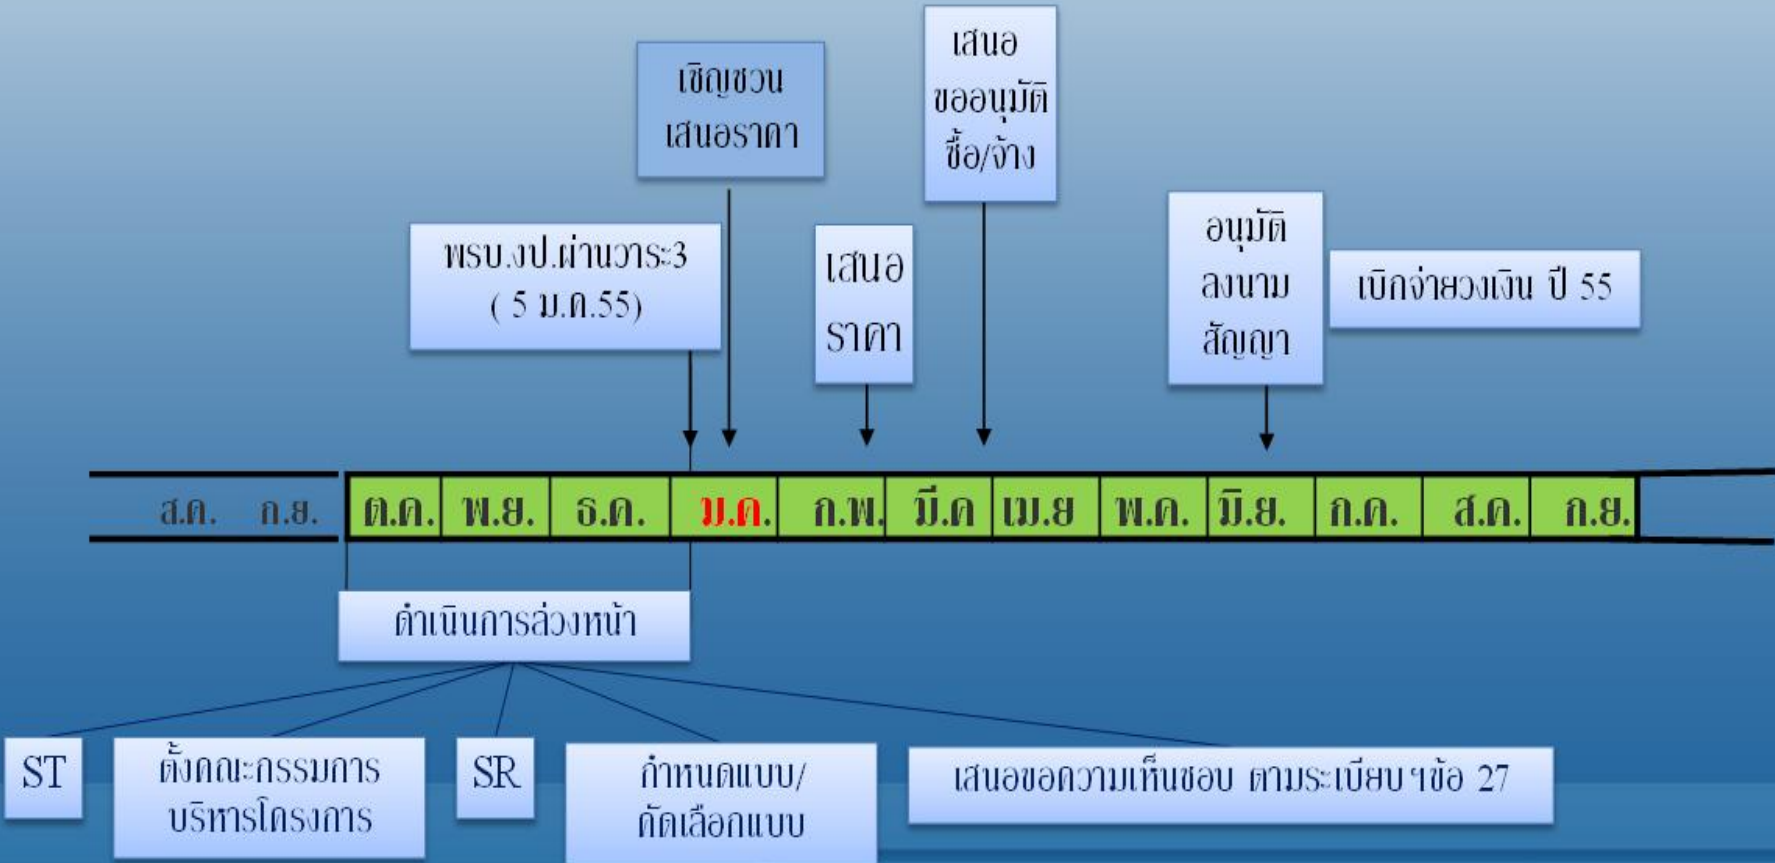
เชิญชวน
เสนอราคา

เสนอ
ขออนุมัติ
ซื้อ/จ้าง

พรบ.งป.ผ่านวาระ3
( 5 ม.ค.55)

เสนอ
ราคา

อนุมัติ
ลงนาม
สัญญา

เบิกจ่ายงเงิน ปี 55

ส.ค. ก.ย.

| ต.ค. | พ.ย. | ธ.ค. | ม.ค. | ก.พ. | มี.ค | เม.ย | พ.ค. | มิ.ย. | ก.ค. | ส.ค. | ก.ย. |
|---|---|---|---|---|---|---|---|---|---|---|---|

ดำเนินการล่วงหน้า

ST

ตั้งคณะกรรมการ
บริหารโครงการ

SR

กำหนดแบบ/
คัดเลือกแบบ

เสนอขอความเห็นชอบ ตามระเบียบฯข้อ 27